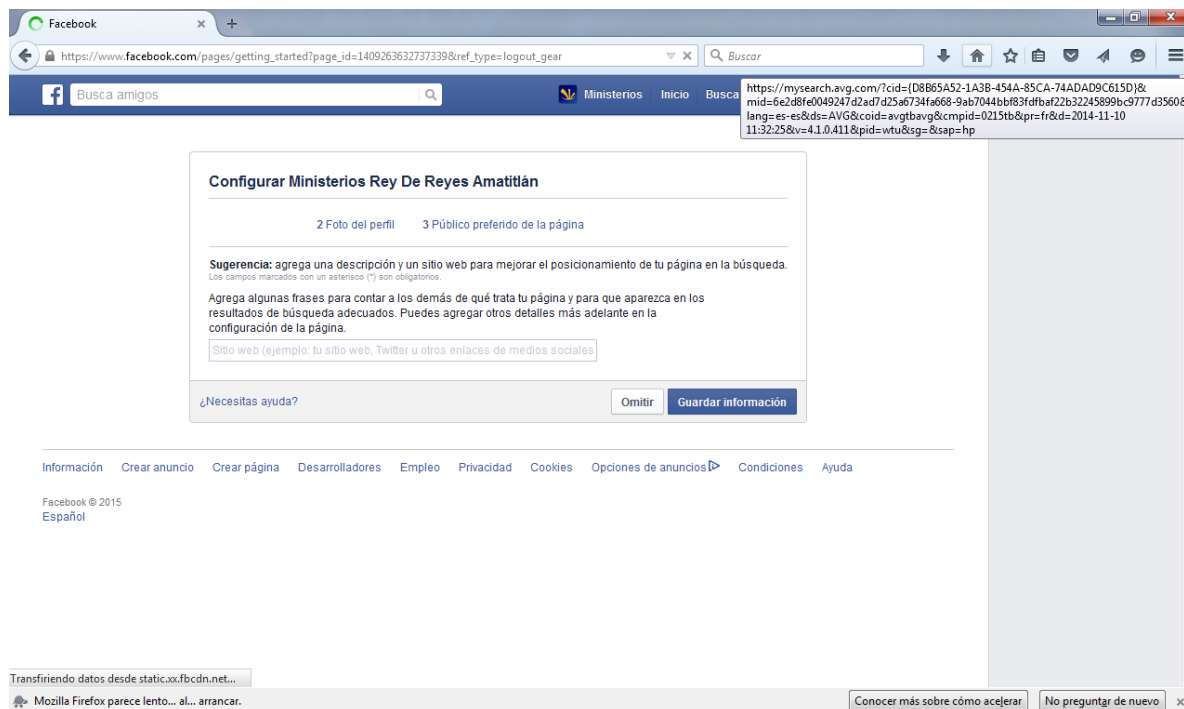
Facebook

https://www.facebook.com/pages/getting_started?page_id=1409263632737339&ref_type=logout_gear

Buscar

https://mysearch.avg.com/?cid={D8B65A52-1A3B-454A-85CA-74ADAD9C615D}&mid=6e2d8fe0049247d2ad7d25a6734fa668-9ab7044bbf83fdfbaf22b32245899bc9777d3560&lang=es-es&ds=AVG&coid=avgtbavg&cmpid=0215tb&pr=fr&d=2014-11-10 11:32:25&v=4.1.0.411&pid=wtu&sg=&sap=hp

Busca amigos

Ministerios Inicio Busca

Configurar Ministerios Rey De Reyes Amatitlán

2 Foto del perfil 3 Público preferido de la página

Sugerencia: agrega una descripción y un sitio web para mejorar el posicionamiento de tu página en la búsqueda.
Los campos marcados con un asterisco (*) son obligatorios.

Agrega algunas frases para contar a los demás de qué trata tu página y para que aparezca en los resultados de búsqueda adecuados. Puedes agregar otros detalles más adelante en la configuración de la página.

Sitio web (ejemplo: tu sitio web, Twitter u otros enlaces de medios sociales

¿Necesitas ayuda?

Omitir Guardar información

Información Crear anuncio Crear página Desarrolladores Empleo Privacidad Cookies Opciones de anuncios Condiciones Ayuda

Facebook © 2015
Español

Transfiriendo datos desde static.xx.fbcdn.net...

Mozilla Firefox parece lento... al... arrancar.

Conocer más sobre cómo acelerar No preguntar de nuevo